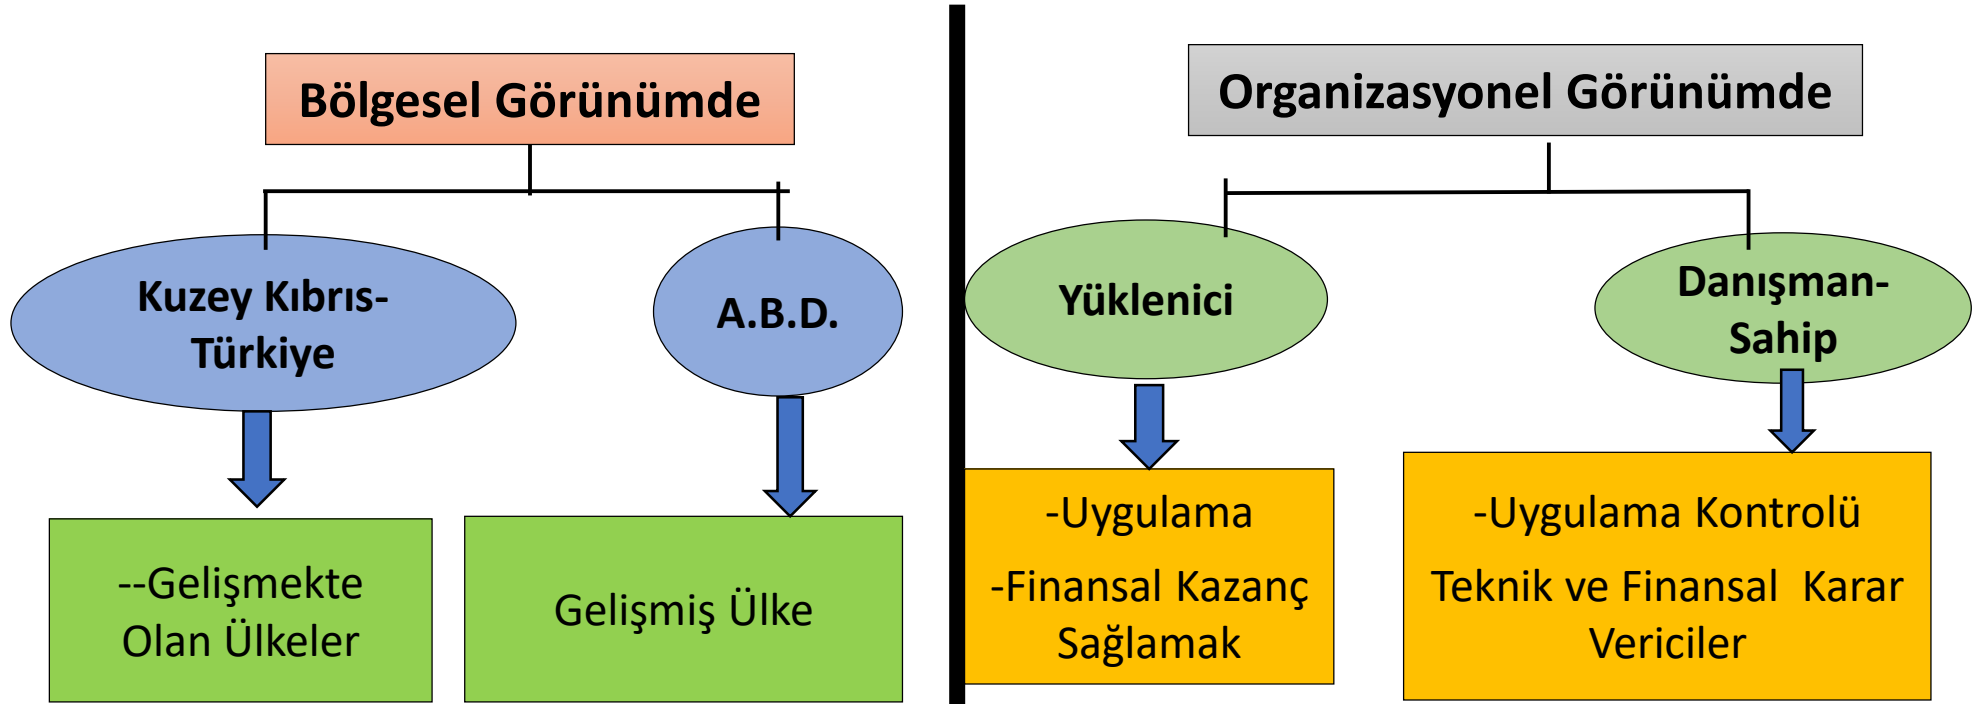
Bölgesel Görünümde

Kuzey Kıbrıs-Türkiye

A.B.D.

--Gelişmekte Olan Ülkeler

Gelişmiş Ülke

Organizasyonel Görünümde

Yüklenici

Danışman-Sahip

-Uygulama

-Finansal Kazanç Sağlamak

-Uygulama Kontrolü

Teknik ve Finansal Karar Vericiler